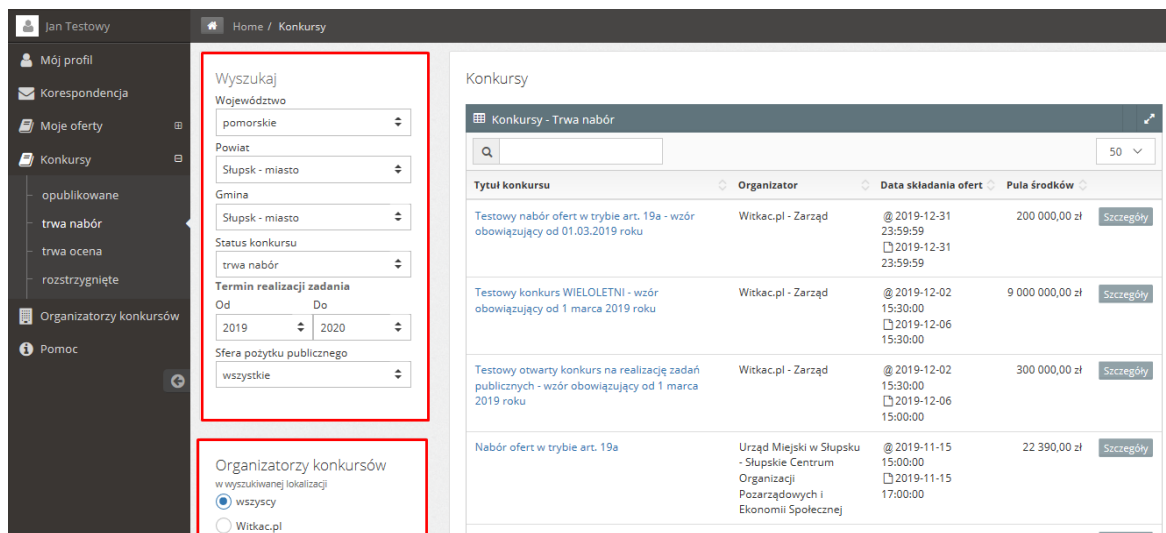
Jan Testowy

Mój profil
Korespondencja
Moje oferty
Konkursy
opublikowane
trwa nabór
trwa ocena
rozstrzygnięte
Organizatorzy konkursów
Pomoc

Home / Konkursy

Wyszukaj
Województwo
pomorskie
Powiat
Słupsk - miasto
Gmina
Słupsk - miasto
Status konkursu
trwa nabór
Termin realizacji zadania
Od
2019
Do
2020
Sfera pożytku publicznego
wszystkie

Organizatorzy konkursów
w wyszukiwanej lokalizacji
wszyscy
Witkac.pl

Konkursy

Konkursy - Trwa nabór

50

| Tytuł konkursu | Organizator | Data składania ofert | Pula środków | |
|---|---|---|---|---|
| Testowy nabór ofert w trybie art. 19a - wzór obowiązujący od 01.03.2019 roku | Witkac.pl - Zarząd | @ 2019-12-31 23:59:59 2019-12-31 23:59:59 | 200 000,00 zł | Szczegóły |
| Testowy konkurs WIELOLETNI - wzór obowiązujący od 1 marca 2019 roku | Witkac.pl - Zarząd | @ 2019-12-02 15:30:00 2019-12-06 15:30:00 | 9 000 000,00 zł | Szczegóły |
| Testowy otwarty konkurs na realizację zadań publicznych - wzór obowiązujący od 1 marca 2019 roku | Witkac.pl - Zarząd | @ 2019-12-02 15:30:00 2019-12-06 15:00:00 | 300 000,00 zł | Szczegóły |
| Nabór ofert w trybie art. 19a | Urząd Miejski w Słupsku - Słupskie Centrum Organizacji Pozarządowych i Ekonomii Społecznej | @ 2019-11-15 15:00:00 2019-11-15 17:00:00 | 22 390,00 zł | Szczegóły |